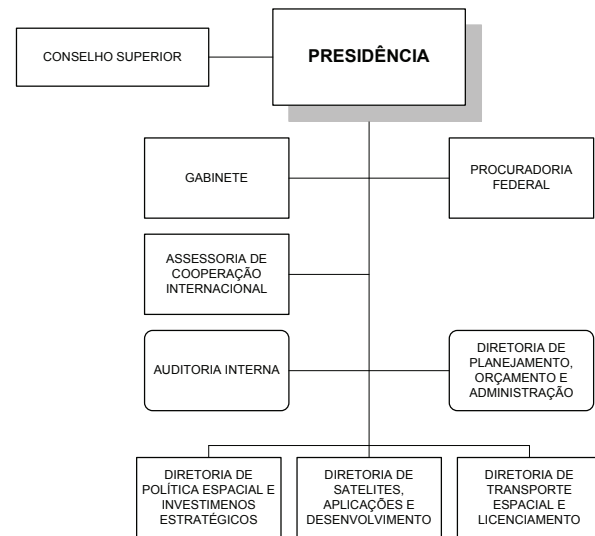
CONSELHO SUPERIOR

PRESIDÊNCIA

GABINETE

PROCURADORIA FEDERAL

ASSESSORIA DE COOPERAÇÃO INTERNACIONAL

AUDITORIA INTERNA

DIRETORIA DE PLANEJAMENTO, ORÇAMENTO E ADMINISTRAÇÃO

DIRETORIA DE POLÍTICA ESPACIAL E INVESTIMENOS ESTRATÉGICOS

DIRETORIA DE SATELITES, APLICAÇÕES E DESENVOLVIMENTO

DIRETORIA DE TRANSPORTE ESPACIAL E LICENCIAMENTO